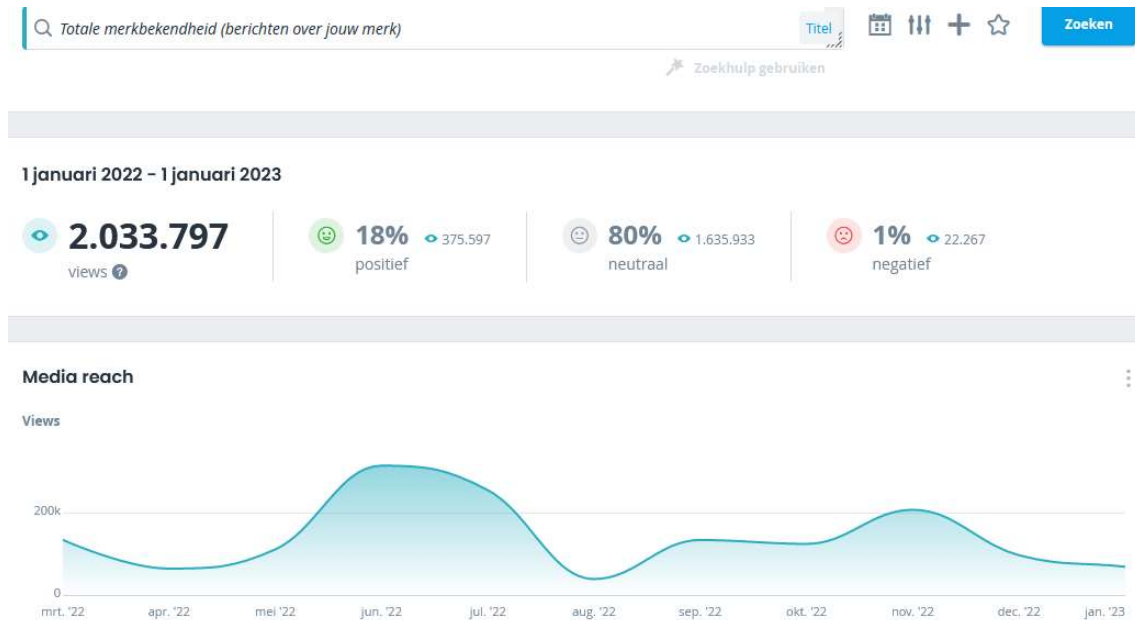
Totale merkbekendheid (berichten over jouw merk)

Titel

Zoeken

Zoekhulp gebruiken

1 januari 2022 - 1 januari 2023

2.033.797
views

18% 375.597
positief

80% 1.635.933
neutraal

1% 22.267
negatief

Media reach

Views

200k

0

mrt. '22 apr. '22 mei '22 jun. '22 jul. '22 aug. '22 sep. '22 okt. '22 nov. '22 dec. '22 jan. '23